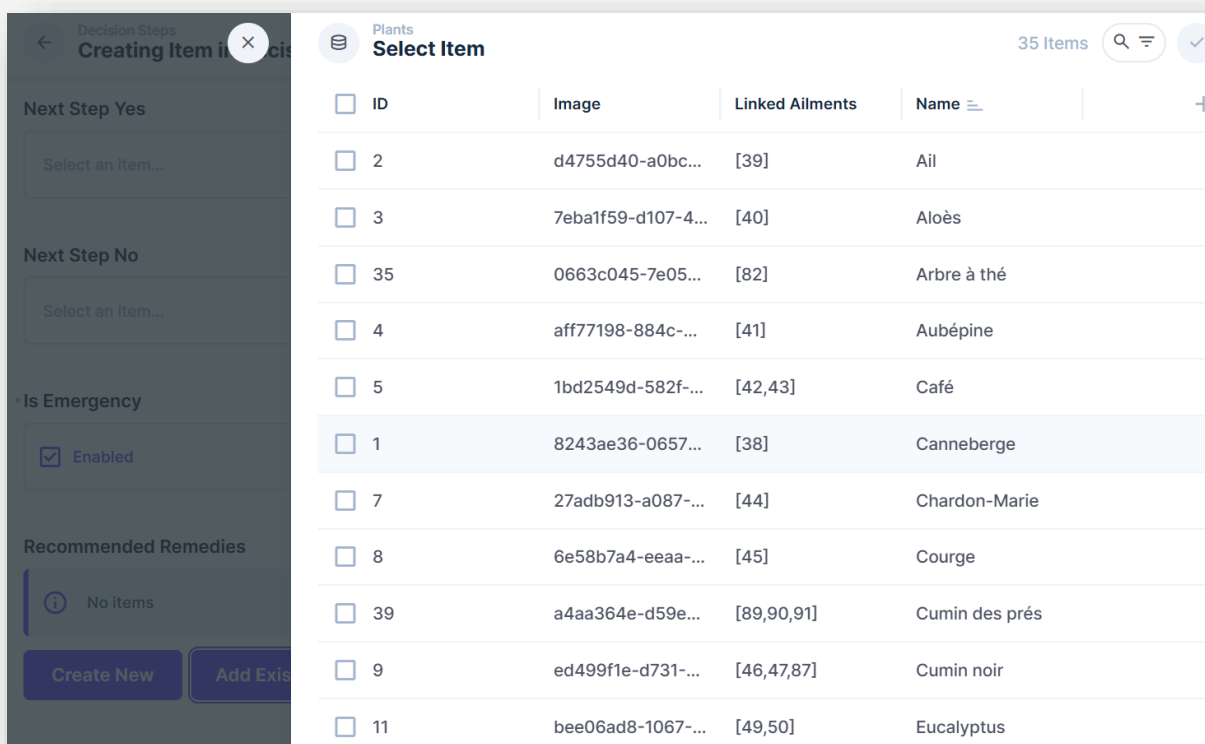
Decision Steps
Creating Item in Decis

Next Step Yes

Select an item...

Next Step No

Select an item...

Is Emergency

Enabled

Recommended Remedies

No items

Create New

Add Exis

Plants
Select Item

35 Items

| ID | Image | Linked Ailments | Name |
|---|---|---|---|
| 2 | d4755d40-a0bc... | [39] | Ail |
| 3 | 7eba1f59-d107-4... | [40] | Aloès |
| 35 | 0663c045-7e05... | [82] | Arbre à thé |
| 4 | aff77198-884c-... | [41] | Aubépine |
| 5 | 1bd2549d-582f-... | [42,43] | Café |
| 1 | 8243ae36-0657... | [38] | Canneberge |
| 7 | 27adb913-a087-... | [44] | Chardon-Marie |
| 8 | 6e58b7a4-eeaa-... | [45] | Courge |
| 39 | a4aa364e-d59e... | [89,90,91] | Cumin des prés |
| 9 | ed499f1e-d731-... | [46,47,87] | Cumin noir |
| 11 | bee06ad8-1067-... | [49,50] | Eucalyptus |